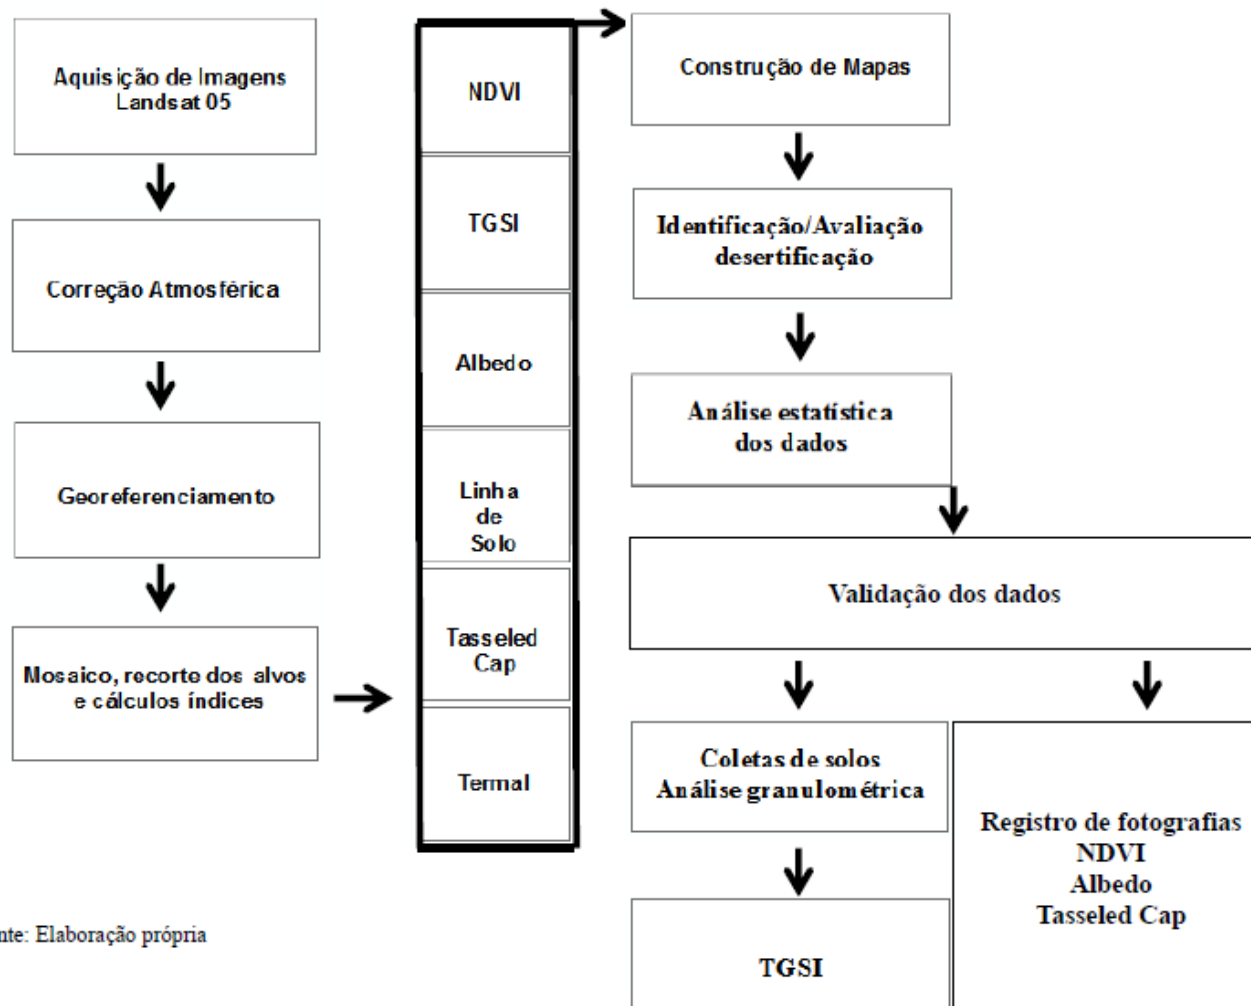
Aquisição de Imagens Landsat 05

Correção Atmosférica

Georeferenciamento

Mosaico, recorte dos alvos e cálculos índices

NDVI

TGSI

Albedo

Linha de Solo

Tasseled Cap

Termal

Construção de Mapas

Identificação/Avaliação desertificação

Análise estatística dos dados

Validação dos dados

Coletas de solos Análise granulométrica

TGSI

Registro de fotografias NDVI Albedo Tasseled Cap

nte: Elaboração própria